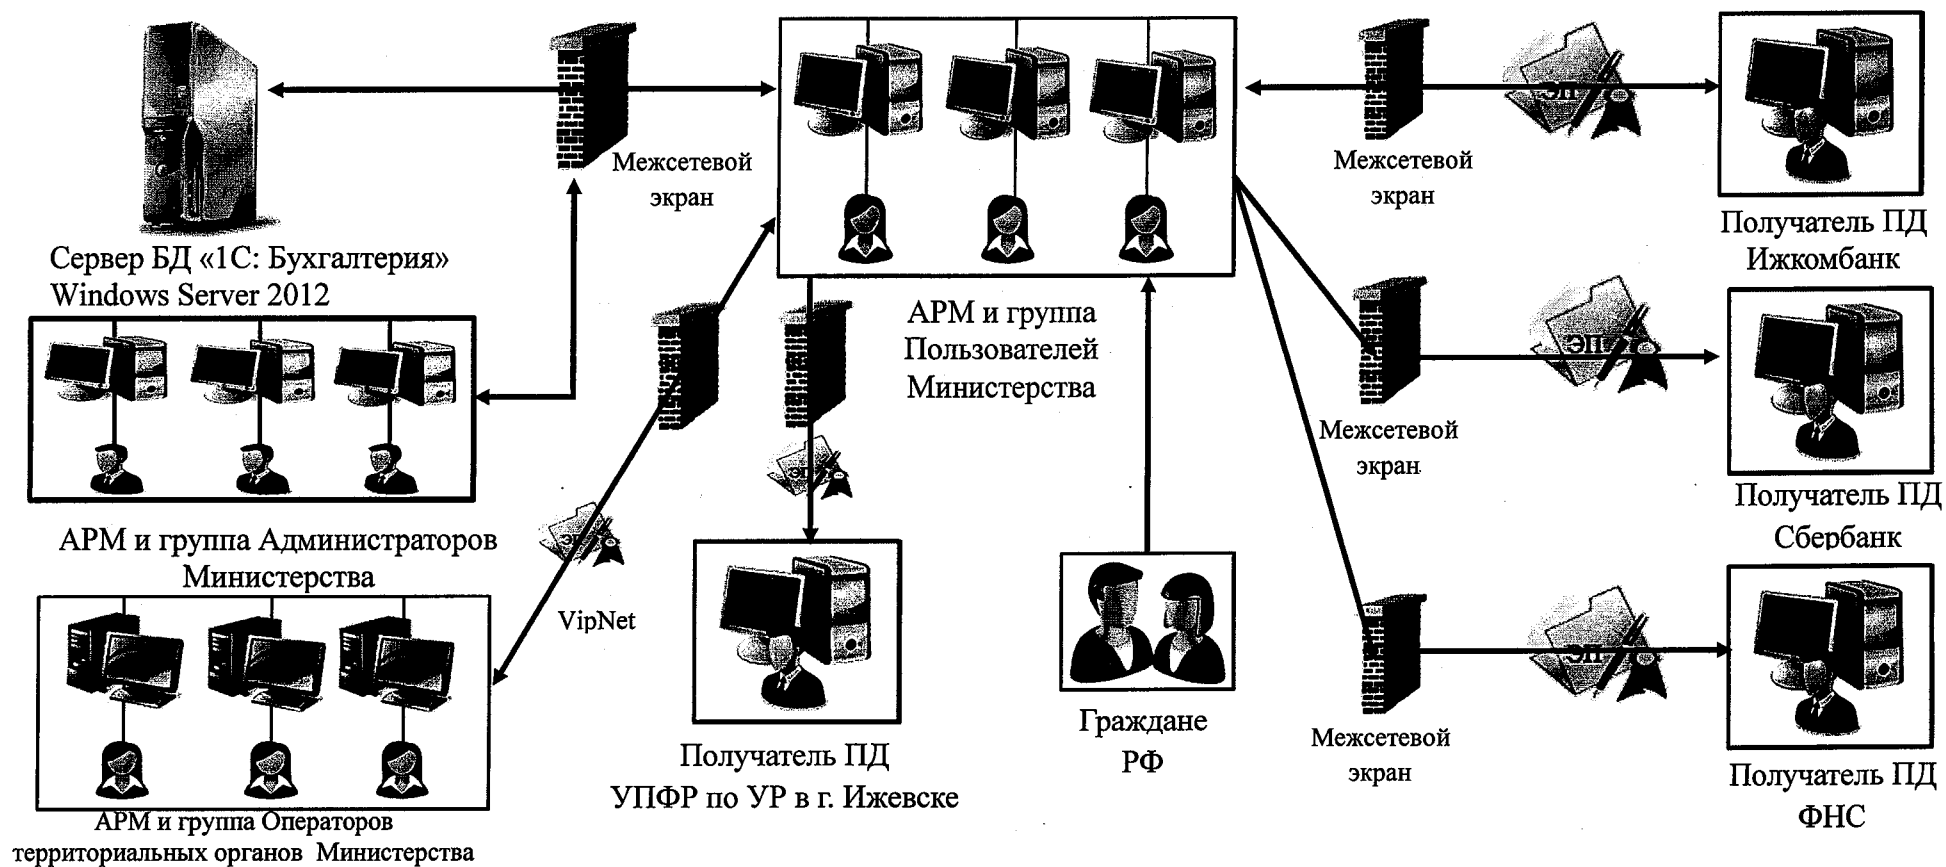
Сервер БД «1С: Бухгалтерия» Windows Server 2012

Межсетевой экран

АРМ и группа Пользователей Министерства

Межсетевой экран

Получатель ПД Ижкомбанк

ЭП

ЭП

Межсетевой экран

Получатель ПД Сбербанк

АРМ и группа Администраторов Министерства

ЭП

ЭП

VipNet

Получатель ПД УПФР по УР в г. Ижевске

Граждане РФ

Межсетевой экран

ЭП

Получатель ПД ФНС

АРМ и группа Операторов территориальных органов Министерства